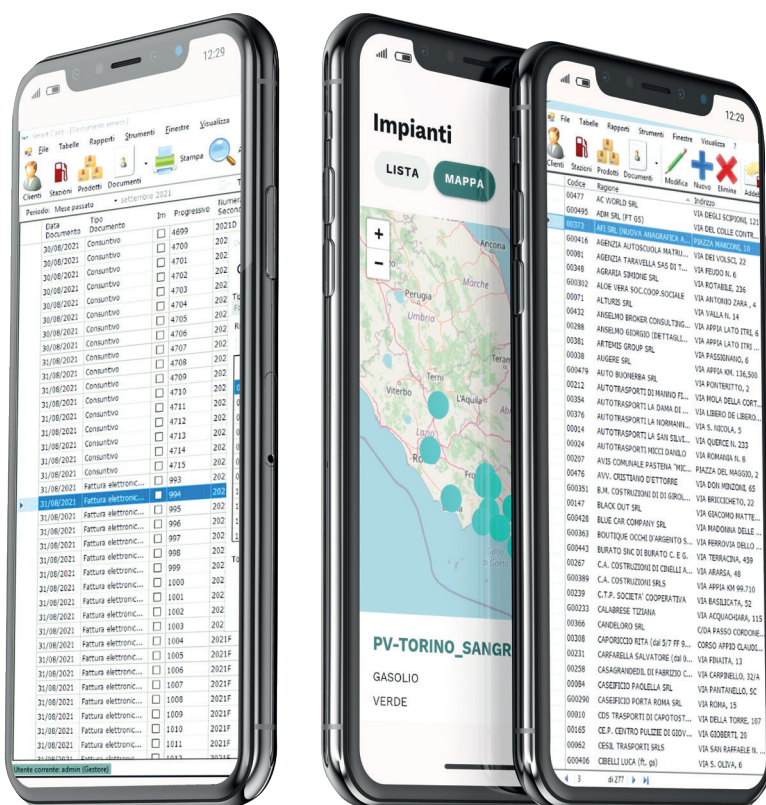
12:29

Smart Card - [Documenti emessi]

File Tabelle Rapporti Strumenti Finestre Visualizza

Clienti Stazioni Prodotti Documenti Stampa

Periodo: Mese passato settembre 2021

| Data Documento | Tipo Documento | Im | Progressivo | Numero Secondario |
|---|---|---|---|---|
| 30/08/2021 | Consuntivo | | 4699 | 2021D |
| 30/08/2021 | Consuntivo | | 4700 | 2021D |
| 30/08/2021 | Consuntivo | | 4701 | 202 |
| 30/08/2021 | Consuntivo | | 4702 | 202 |
| 30/08/2021 | Consuntivo | | 4703 | 202 |
| 30/08/2021 | Consuntivo | | 4704 | 202 |
| 30/08/2021 | Consuntivo | | 4705 | 202 |
| 30/08/2021 | Consuntivo | | 4706 | 202 |
| 30/08/2021 | Consuntivo | | 4707 | 202 |
| 31/08/2021 | Consuntivo | | 4708 | 202 |
| 31/08/2021 | Consuntivo | | 4709 | 202 |
| 31/08/2021 | Consuntivo | | 4710 | 202 |
| 31/08/2021 | Consuntivo | | 4711 | 202 |
| 31/08/2021 | Consuntivo | | 4712 | 202 |
| 31/08/2021 | Consuntivo | | 4713 | 202 |
| 31/08/2021 | Consuntivo | | 4714 | 202 |
| 31/08/2021 | Consuntivo | | 4715 | 202 |
| 31/08/2021 | Fattura elettronic... | | 993 | 202 |
| 31/08/2021 | Fattura elettronic... | | 994 | 202 |
| 31/08/2021 | Fattura elettronic... | | 995 | 202 |
| 31/08/2021 | Fattura elettronic... | | 996 | 202 |
| 31/08/2021 | Fattura elettronic... | | 997 | 202 |
| 31/08/2021 | Fattura elettronic... | | 998 | 202 |
| 31/08/2021 | Fattura elettronic... | | 999 | 202 |
| 31/08/2021 | Fattura elettronic... | | 1000 | 202 |
| 31/08/2021 | Fattura elettronic... | | 1001 | 202 |
| 31/08/2021 | Fattura elettronic... | | 1002 | 202 |
| 31/08/2021 | Fattura elettronic... | | 1003 | 202 |
| 31/08/2021 | Fattura elettronic... | | 1004 | 2021F |
| 31/08/2021 | Fattura elettronic... | | 1005 | 2021F |
| 31/08/2021 | Fattura elettronic... | | 1006 | 2021F |
| 31/08/2021 | Fattura elettronic... | | 1007 | 2021F |
| 31/08/2021 | Fattura elettronic... | | 1008 | 2021F |
| 31/08/2021 | Fattura elettronic... | | 1009 | 2021F |
| 31/08/2021 | Fattura elettronic... | | 1010 | 2021F |
| 31/08/2021 | Fattura elettronic... | | 1011 | 2021F |

Utente corrente: admin (Gestore)

Impianti

LISTA MAPPA

+
−

Ancona
Perugia
Umbria
Terni
Viterbo
L'Aquila
Lazio
Roma

PV-TORINO_SANGR

GASOLIO
VERDE

12:29

File Tabelle Rapporti Strumenti Finestre Visualizza ?

Clienti Stazioni Prodotti Documenti Modifica Nuovo Elimina

| Codice | Ragione | Indirizzo |
|---|---|---|
| 00477 | AC WORLD SRL | |
| G00495 | ADM SRL (FT GS) | VIA DEGLI SCIPIONI, 125 |
| 00373 | AFI SRL (NUOVA ANAGRAFICA A... | PIAZZA MARCONI, 10 |
| G00416 | AGENZIA AUTOSCUOLA MATRU... | VIA DEL COLLE CONTR... |
| 00081 | AGENZIA TARAVELLA SAS DI T... | VIA DEI VOLSCI, 22 |
| 00348 | AGRARIA SIMIONE SRL | VIA FEUDO N. 6 |
| G00302 | ALOE VERA SOC.COOP.SOCIALE | VIA ROTABILE, 236 |
| 00071 | ALTURIS SRL | VIA ANTONIO ZARA, 4 |
| 00432 | ANSELMO BROKER CONSULTING... | VIA VALLA N. 14 |
| 00248 | ANSELMO GIORGIO (DETTAGLI... | VIA APPIA LATO ITRI, 6 |
| 00381 | ARTEMIS GROUP SRL | VIA APPIA LATO ITRI... |
| 00308 | AUGERE SRL | VIA PASSIGNANO, 6 |
| G00479 | AUTO BUONERBA SRL | VIA APPIA KM. 136,500 |
| 00212 | AUTOTRASPORTI DI MANNO FI... | VIA PONTERITTO, 2 |
| 00354 | AUTOTRASPORTI LA DAMA DI ... | VIA MOLA DELLA CORT... |
| 00376 | AUTOTRASPORTI LA NORMANN... | VIA LIBERO DE LIBERO... |
| 00014 | AUTOTRASPORTI LA SAN SILVI... | VIA S. NICOLA, 5 |
| 00024 | AUTOTRASPORTI MICCI DANILO | VIA QUERCE N. 233 |
| 00207 | AVIS COMUNALE PASTENA "MIC... | VIA ROMANA N. 8 |
| 00476 | AVV. CRISTIANO D'ETTORRE | PIAZZA DEL MAGGIO, 2 |
| G00351 | B.M. COSTRUZIONI DI DI GIROL... | VIA DON MINZONI, 65 |
| 00147 | BLACK OUT SRL | VIA BRICCHETO, 22 |
| G00428 | BLUE CAR COMPANY SRL | VIA GIACOMO MATTE... |
| G00363 | BOUTIQUE OCCHI D'ARGENTO S... | VIA MADONNA DELLE ... |
| G00443 | BURATO SNC DI BURATO C. E G... | VIA FERROVIA DELLO ... |
| 00267 | C.A. COSTRUZIONI DI CINELLI A... | VIA TERRACINA, 459 |
| G00389 | C.A. COSTRUZIONI SRLS | VIA ARARSA, 48 |
| 00239 | C.T.P. SOCIETA' COOPERATIVA | VIA APPIA KM 99.710 |
| G00233 | CALABRESE TIZIANA | VIA BASILICATA, 52 |
| 00366 | CANDELORO SRL | VIA ACQUACHIARA, 115 |
| 00308 | CAPORICCIO RITA (dal 5/7 FF 9... | C/DA PASSO CORDONE... |
| 00231 | CARFARELLA SALVATORE (dal 0... | CORSO APPIO CLAUDI... |
| 00258 | CASAGRANDEDIL DI FABRIZIO C... | VIA FINAITA, 13 |
| 00084 | CASEIFICIO PAOLELLA SRL | VIA CARPINELLO, 32/A |
| G00290 | CASEIFICIO PORTA ROMA SRL | VIA PANTANELLO, SC |
| 00010 | CDS TRASPORTI DI CAPOTOST... | VIA ROMA, 15 |
| 00165 | CE.P. CENTRO PULIZIE DI GIOV... | VIA DELLA TORRE, 107 |
| 00062 | CESIL TRASPORTI SRLS | VIA GIOBERTI, 20 |
| G00406 | CIBELLI LUCA (ft.) | VIA SAN RAFFAELE N. ... |
| | | VIA S. OLIVA, 6 |

3 di 277